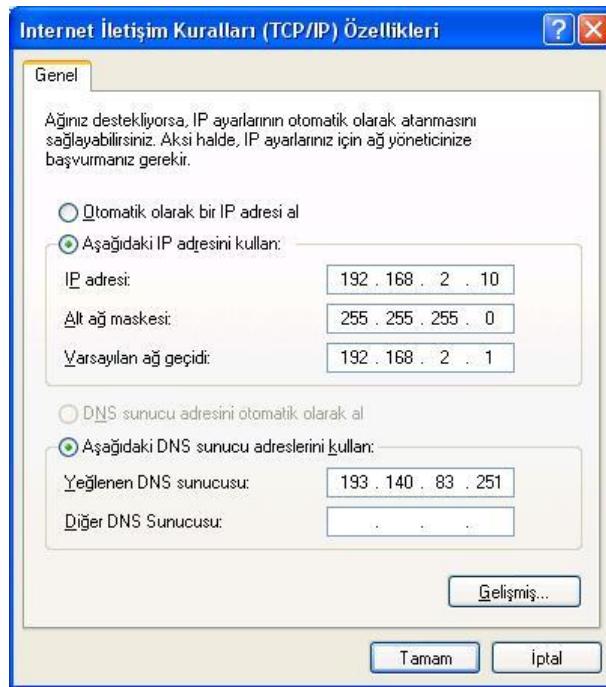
Internet İletişim Kuralları (TCP/IP) Özellikleri

Genel

Ağınız destekliyorsa, IP ayarlarının otomatik olarak atanmasını sağlayabilirsiniz. Aksi halde, IP ayarlarınız için ağ yöneticinize başvurmanız gerekir.

Otomatik olarak bir IP adresi al

Aşağıdaki IP adresini kullan:

IP adresi: 192 . 168 . 2 . 10

Alt ağ maskesi: 255 . 255 . 255 . 0

Varsayılan ağ geçidi: 192 . 168 . 2 . 1

DNS sunucu adresini otomatik olarak al

Aşağıdaki DNS sunucu adreslerini kullan:

Yeğlenen DNS sunucusu: 193 . 140 . 83 . 251

Diğer DNS Sunucusu: . . .

Gelişmiş...

Tamam

İptal